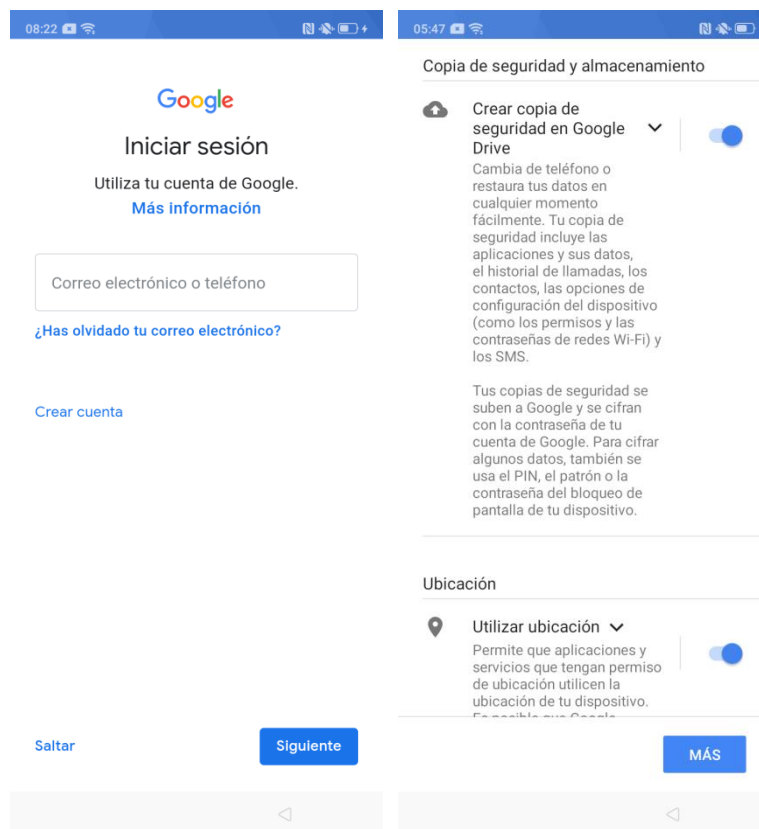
08:22

Google

Iniciar sesión

Utiliza tu cuenta de Google.
Más información

Correo electrónico o teléfono

¿Has olvidado tu correo electrónico?

Crear cuenta

Saltar

Siguiente

05:47

Copia de seguridad y almacenamiento

Crear copia de seguridad en Google Drive

Cambia de teléfono o restaura tus datos en cualquier momento fácilmente. Tu copia de seguridad incluye las aplicaciones y sus datos, el historial de llamadas, los contactos, las opciones de configuración del dispositivo (como los permisos y las contraseñas de redes Wi-Fi) y los SMS.

Tus copias de seguridad se suben a Google y se cifran con la contraseña de tu cuenta de Google. Para cifrar algunos datos, también se usa el PIN, el patrón o la contraseña del bloqueo de pantalla de tu dispositivo.

Ubicación

Utilizar ubicación

Permite que aplicaciones y servicios que tengan permiso de ubicación utilicen la ubicación de tu dispositivo. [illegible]

MÁS